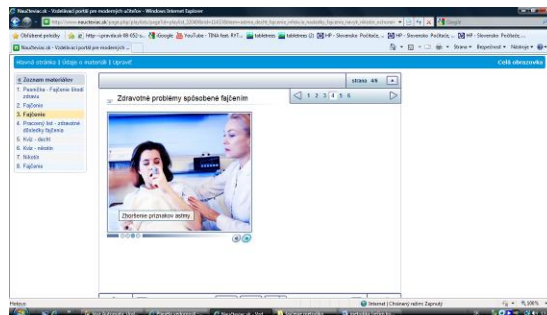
Naučteviac.sk - Vzdelávací portál pre moderných učiteľov - Windows Internet Explorer

http://www.naucteviac.sk/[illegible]

Google

Obľúbené položky | http://prevodnik-88-652-c... | iGoogle | YouTube - TINA feat. RYT... | tabletree | tabletree (2) | HP - Slovensko Počítače,... | HP - Slovensko Počítač... | HP - Slovensko Počítač...

Naučteviac.sk - Vzdelávací portál pre moderných ...

Strana | Bezpečnosť | Nástroje

Hlavná stránka | Uložiť si materiál | Upraviť

Celá obrazovka

Zoznam materiálov
1. Prezentácia - Fajčenie škodí zdraviu
2. Fajčenie
3. Fajčenie
4. Pracovný list - zdravotné dôsledky fajčenia
5. Kvíz - okruh
6. Kvíz - nikotín
7. Sklad
8. Fajčenie

strana 4/6

Zdravotné problémy spôsobené fajčením

1 2 3 4 5 6

Zhoršenie príznakov astmy

Hotovo

Internet | Chránený režim: Zapnutý

100 %